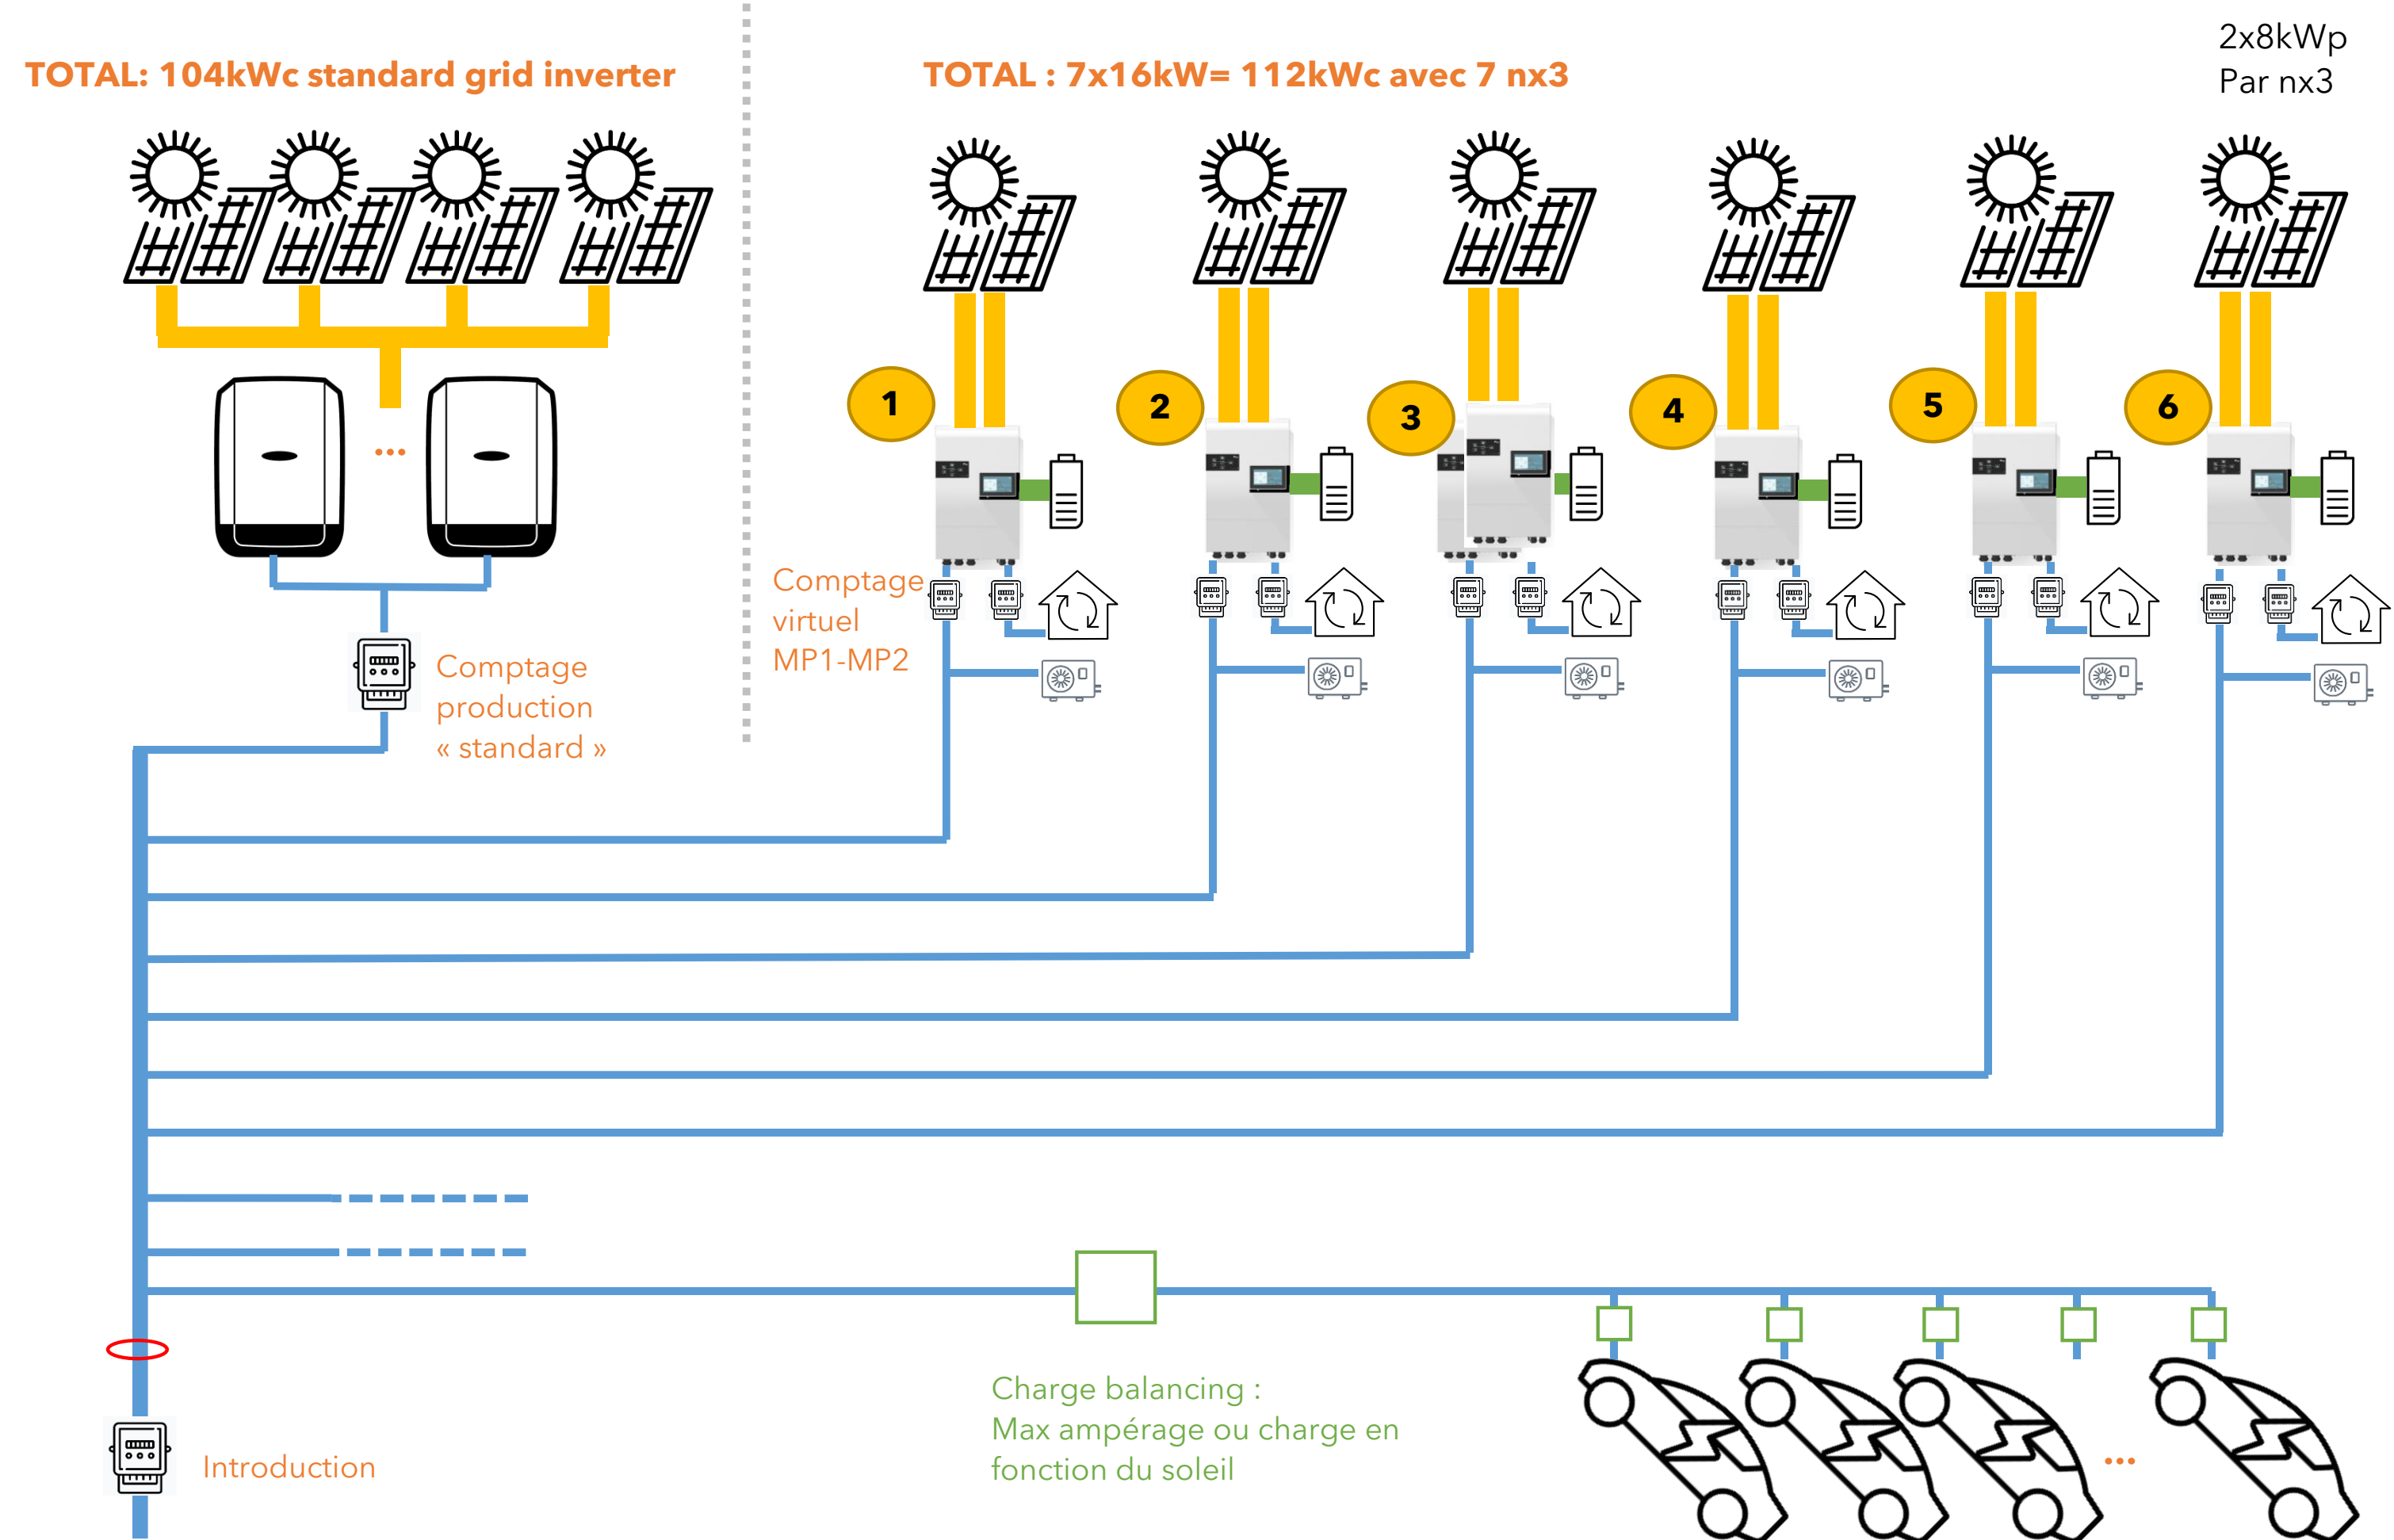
TOTAL: 104kWc standard grid inverter

TOTAL : 7x16kW= 112kWc avec 7 nx3

2x8kWp
Par nx3

1
2
3
4
5
6

...

Comptage virtuel MP1-MP2

Comptage production « standard »

Charge balancing :
Max ampérage ou charge en fonction du soleil

...

Introduction